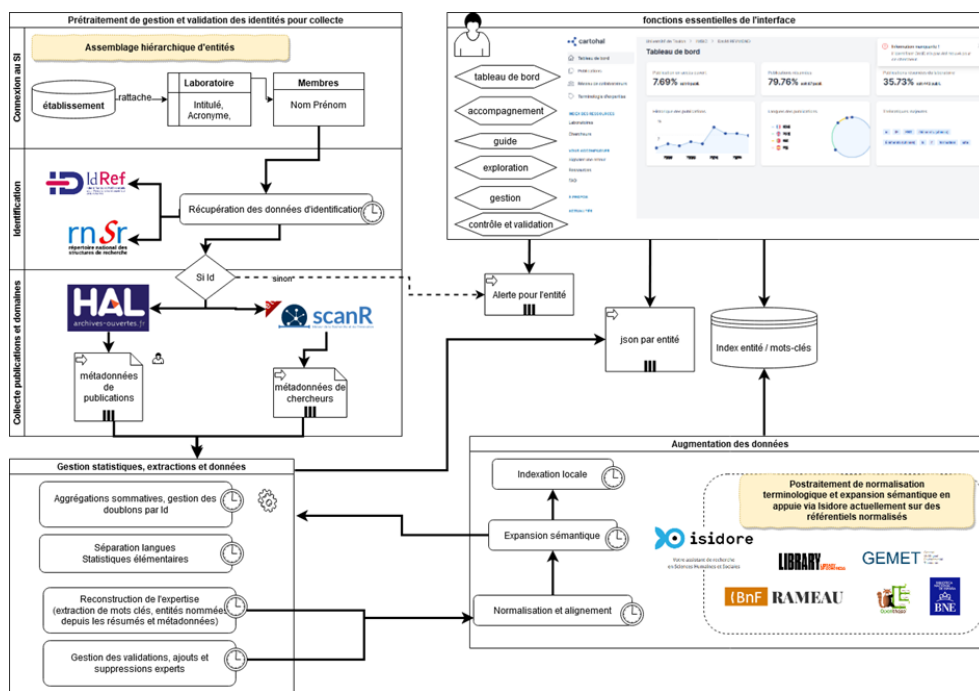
Prétraitement de gestion et validation des identités pour collecte

Connexion au SI

Assemblage hiérarchique d'entités

établissement

rattache

Laboratoire

Intitulé, Acronyme,

Membres

Nom Prénom

Identification

IdRef

rnSr
répertoire national des structures de recherche

Récupération des données d'identification

Si Id

sinon*

Collecte publications et domaines

HAL
archives-ouvertes.fr

scanR

métadonnées de publications

métadonnées de chercheurs

fonctions essentielles de l'interface

tableau de bord

accompagnement

guide

exploration

gestion

contrôle et validation

cartohal

Tableau de bord

7.69%

79.76%

35.73%

Alerte pour l'entité

json par entité

Index entité / mots-clés

Gestion statistiques, extractions et données

Aggrégations sommatives, gestion des doublons par Id

Séparation langues
Statistiques élémentaires

Reconstruction de l'expertise
(extraction de mots clés, entités nommées depuis les résumés et métadonnées)

Gestion des validations, ajouts et suppressions experts

Augmentation des données

Indexation locale

Expansion sémantique

Normalisation et alignement

Postraitement de normalisation terminologique et expansion sémantique en appuie via Isidore actuellement sur des référentiels normalisés

isidore

Votre assistant de recherche en Sciences Humaines et Sociales

LIBRARY

GEMET

BnF RAMEAU

BNE